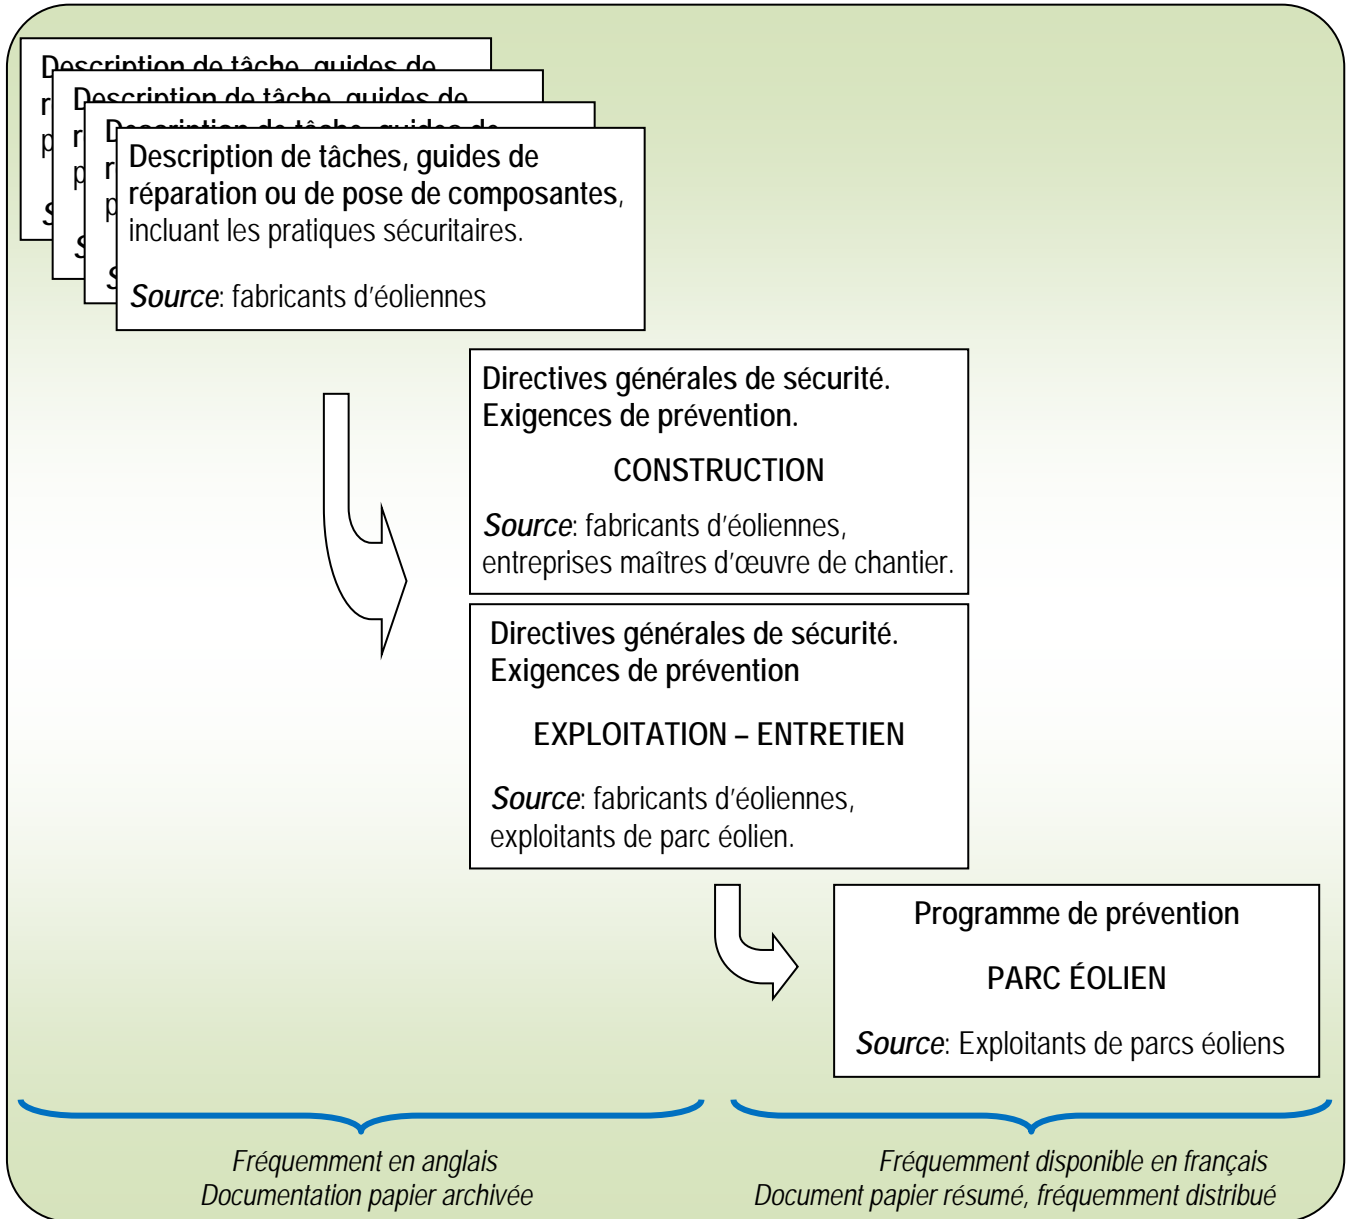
Description de tâches, guides de réparation ou de pose de composantes, incluant les pratiques sécuritaires.

*Source*: fabricants d'éoliennes

Directives générales de sécurité. Exigences de prévention.

CONSTRUCTION

*Source*: fabricants d'éoliennes, entreprises maîtres d'œuvre de chantier.

Directives générales de sécurité. Exigences de prévention

EXPLOITATION – ENTRETIEN

*Source*: fabricants d'éoliennes, exploitants de parc éolien.

Programme de prévention

PARC ÉOLIEN

*Source*: Exploitants de parcs éoliens

*Fréquement en anglais*
*Documentation papier archivée*

*Fréquement disponible en français*
*Document papier résumé, fréquemment distribué*